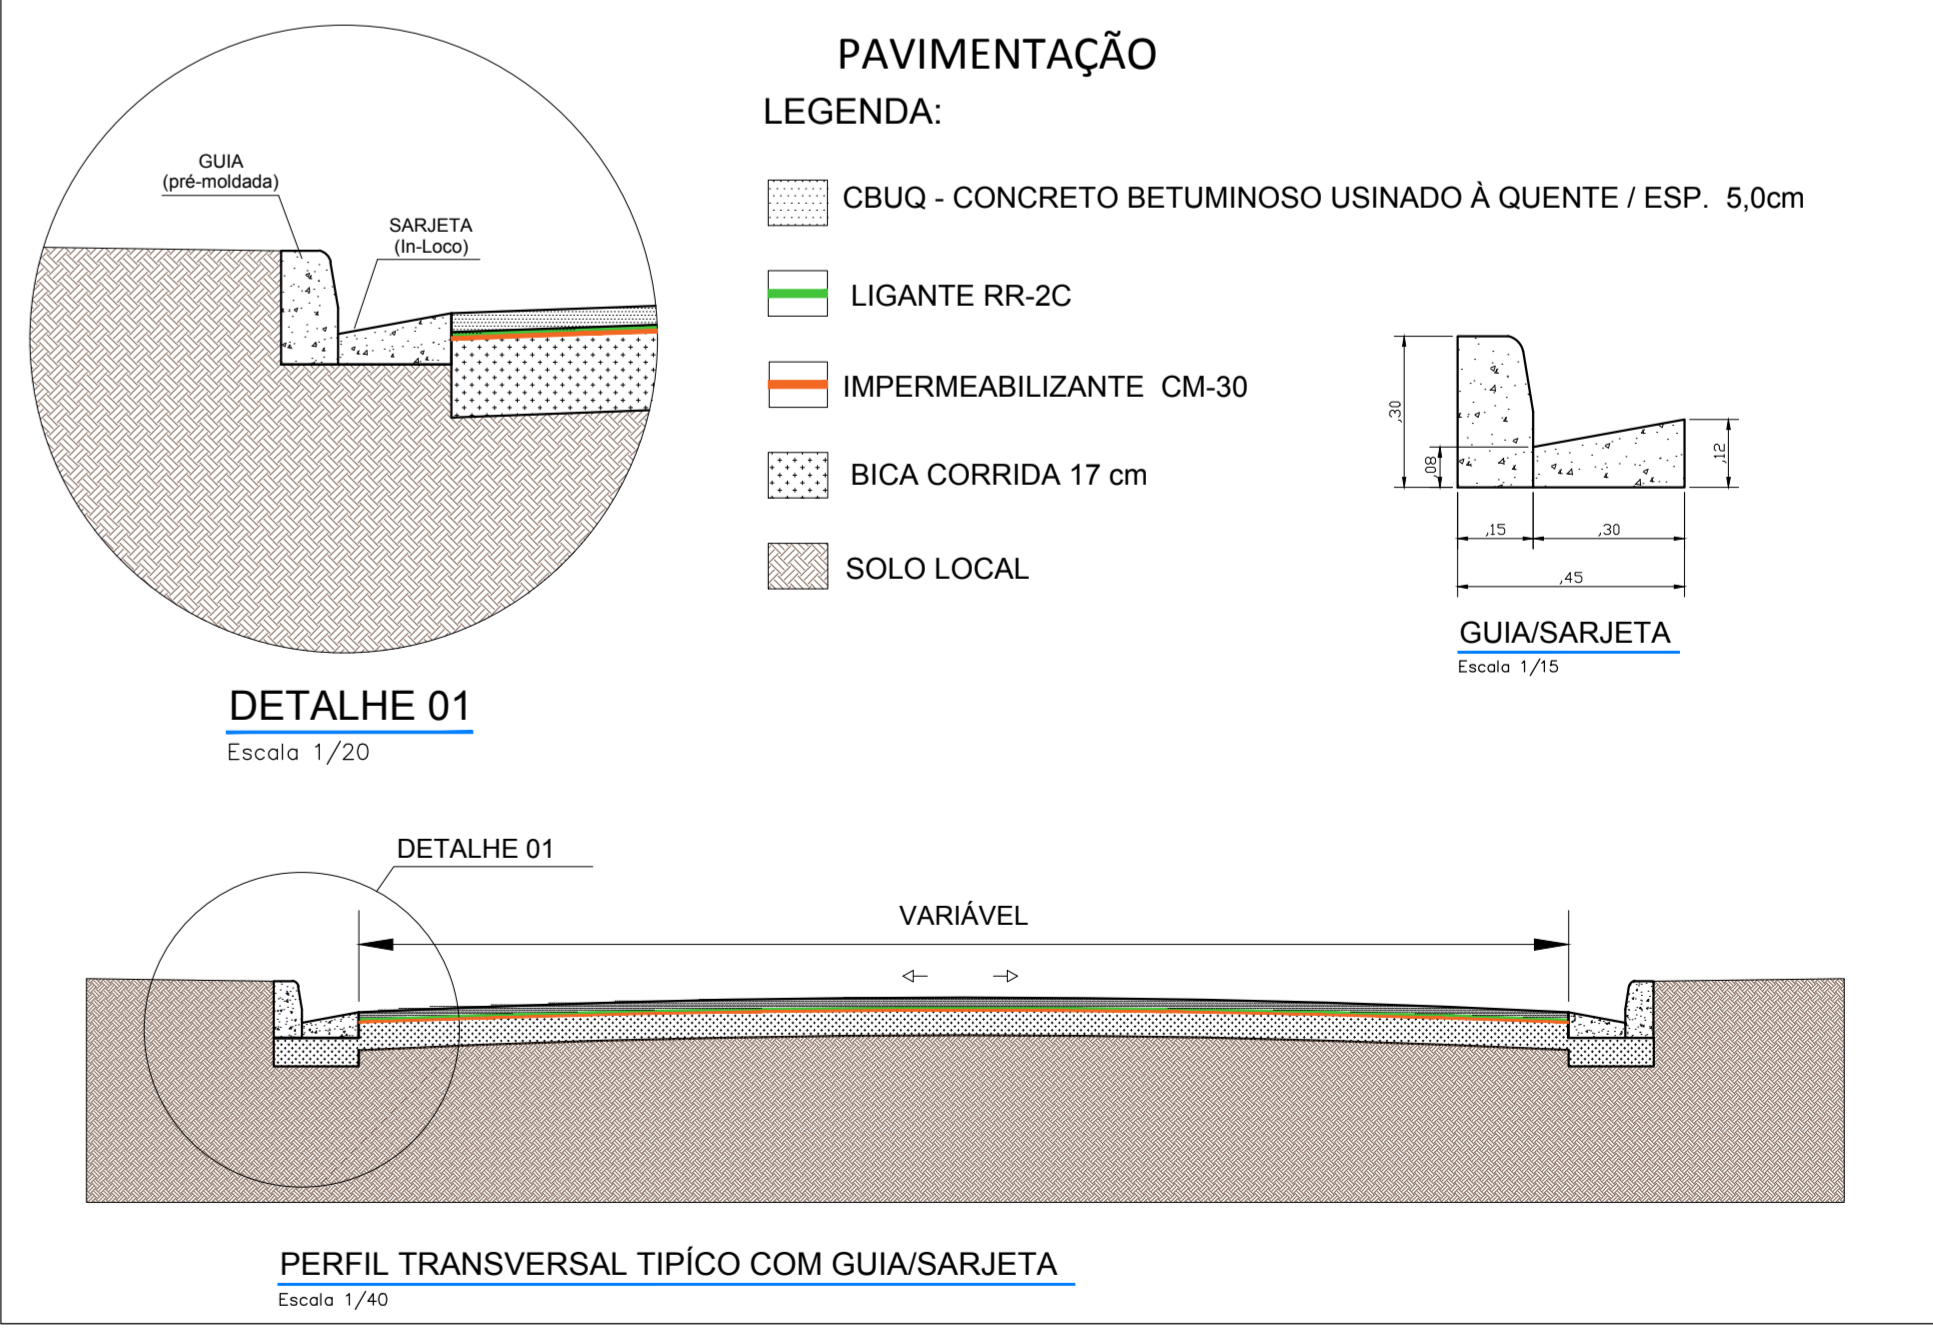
PAVIMENTAÇÃO

LEGENDA:

CBUQ - CONCRETO BETUMINOSO USINADO À QUENTE / ESP. 5,0cm

LIGANTE RR-2C

IMPERMEABILIZANTE CM-30

BICA CORRIDA 17 cm

SOLO LOCAL

GUIA
(pré-moldada)

SARJETA
(In-Loco)

DETALHE 01
Escala 1/20

,30
,08
,12
,15
,30
,45

GUIA/SARJETA
Escala 1/15

DETALHE 01

VARIÁVEL

PERFIL TRANSVERSAL TIPÍCO COM GUIA/SARJETA
Escala 1/40